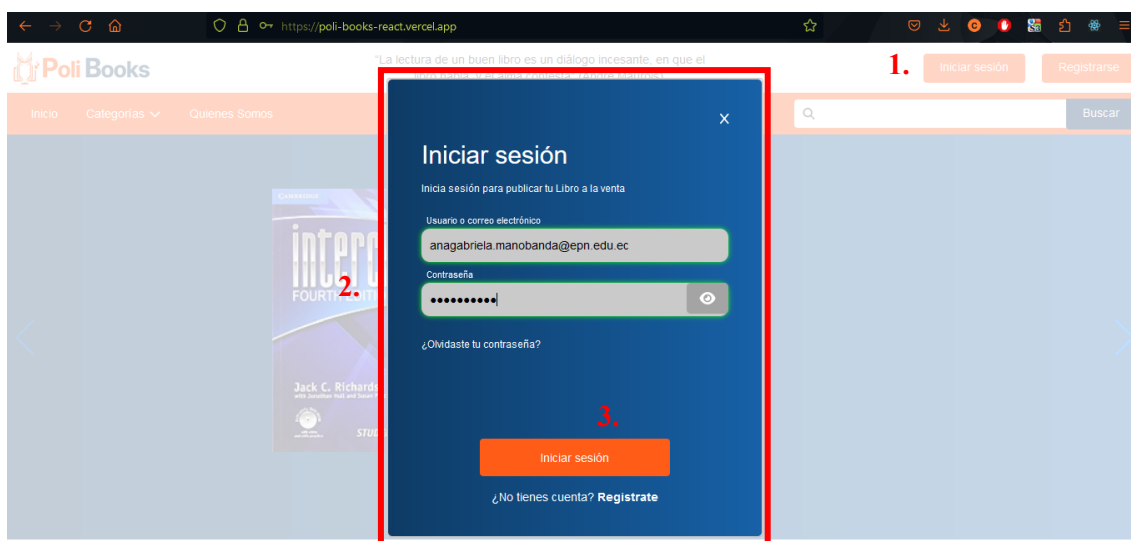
https://poli-books-react.vercel.app

Poli Books

"La lectura de un buen libro es un diálogo incesante, en que el libro habla y el alma contesta" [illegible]

1. Iniciar sesión Registrarse

Inicio Categorías Quienes Somos

Buscar

CAMBRIDGE
interc
FOURTH
Jack C. Richards
with Jonathan Hull and Susan P
STU

Iniciar sesión

Inicia sesión para publicar tu Libro a la venta

Usuario o correo electrónico

anagabriela.manobanda@epn.edu.ec

Contraseña

2.

••••••••••

¿Olvidaste tu contraseña?

3.

Iniciar sesión

¿No tienes cuenta? Registrate